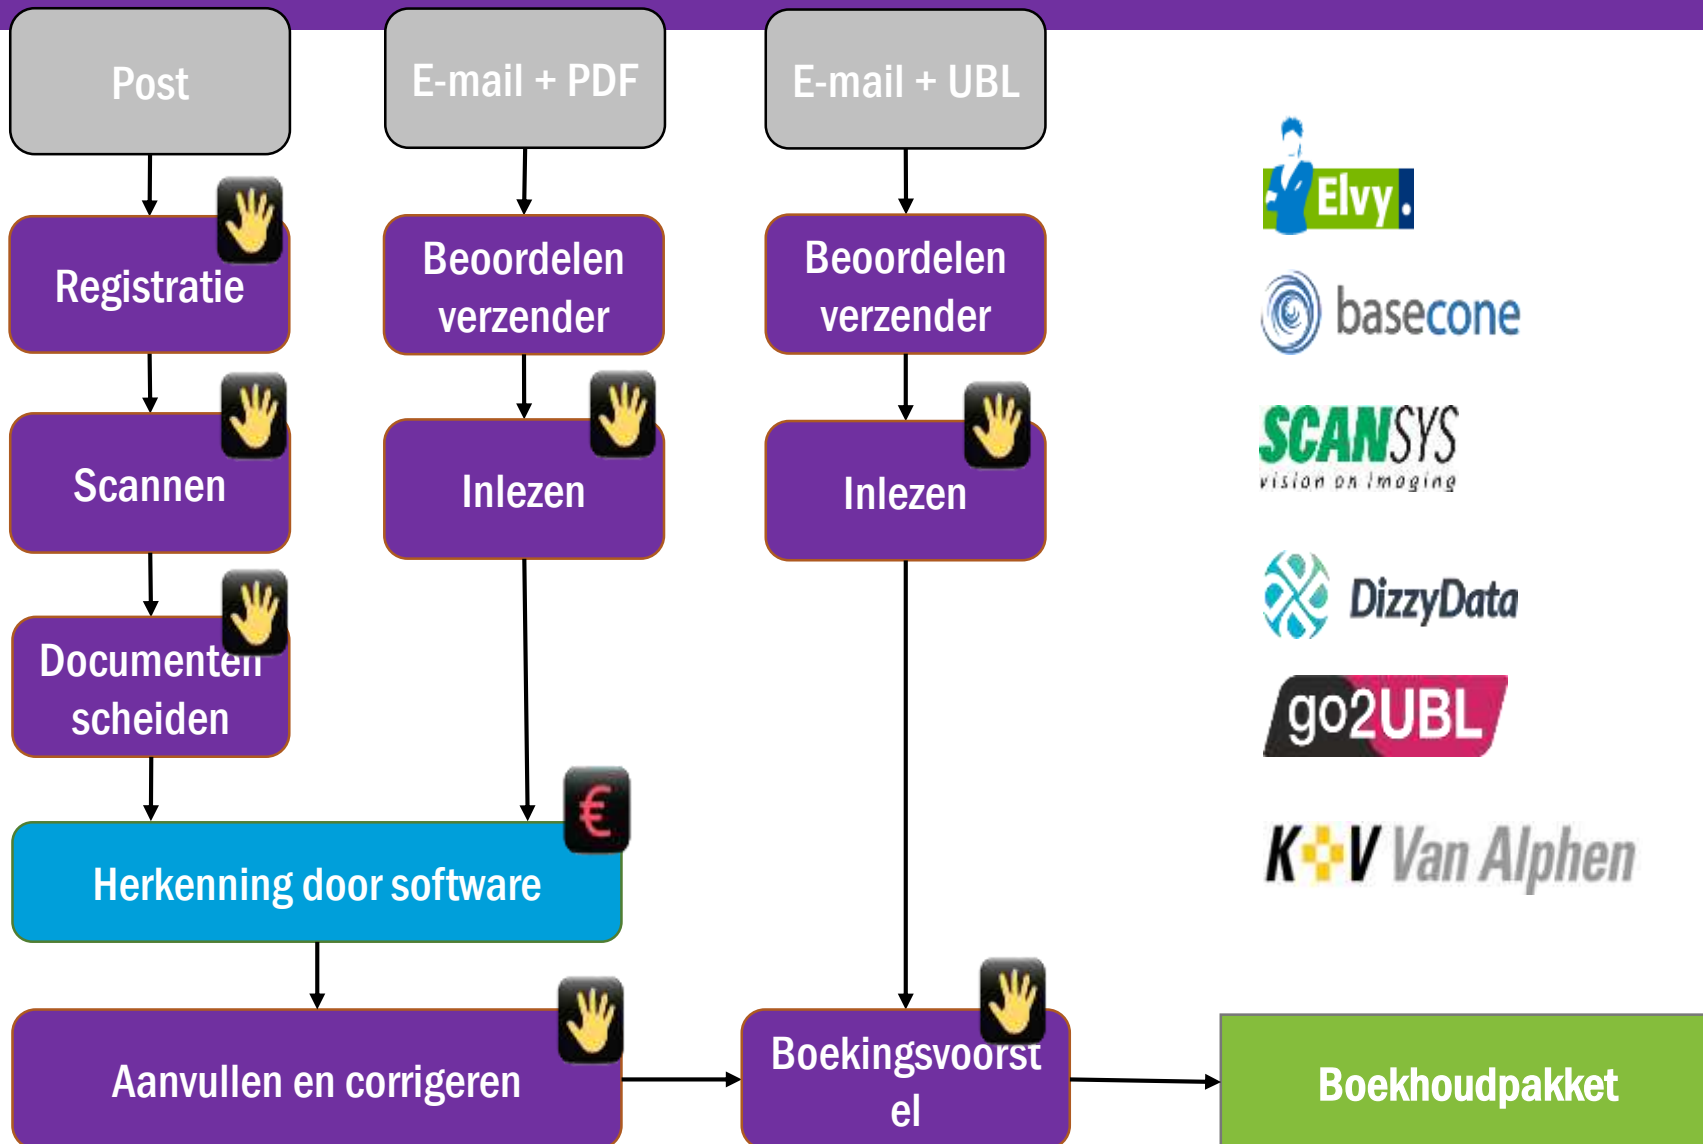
Post

E-mail + PDF

E-mail + UBL

Registratie

Beoordelen verzender

Beoordelen verzender

Scannen

Inlezen

Inlezen

Documenten scheiden

€

Herkenning door software

Aanvullen en corrigeren

Boekingsvoorstel

Boekhoudpakket

Elvy.

basecone

SCANSYS vision on imaging

DizzyData

go2UBL

K V Van Alphen